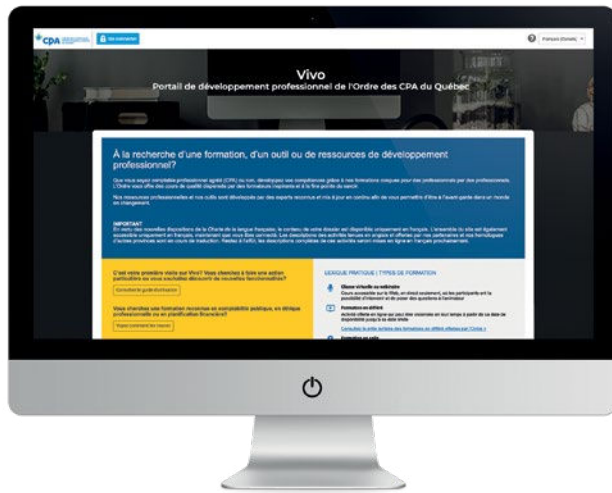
CPA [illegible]

Se connecter

Français (Canada)

Vivo
Portail de développement professionnel de l'Ordre des CPA du Québec

À la recherche d'une formation, d'un outil ou de ressources de développement professionnel?

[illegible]

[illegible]

IMPORTANT
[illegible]

C'est votre première visite sur Vivo? Vous cherchez à faire une action particulière ou vous souhaitez découvrir de nouvelles fonctionnalités?

Consultez le guide d'utilisation

Vous cherchez une formation reconnue en comptabilité publique, en éthique professionnelle ou en planification financière?

Voyez comment les trouver

LEXIQUE PRATIQUE | TYPES DE FORMATION

Classe virtuelle ou webinaire
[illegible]

Formation en différé
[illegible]

Consultez la prise entière des formations en différé offertes par l'Ordre »

Formation en salle